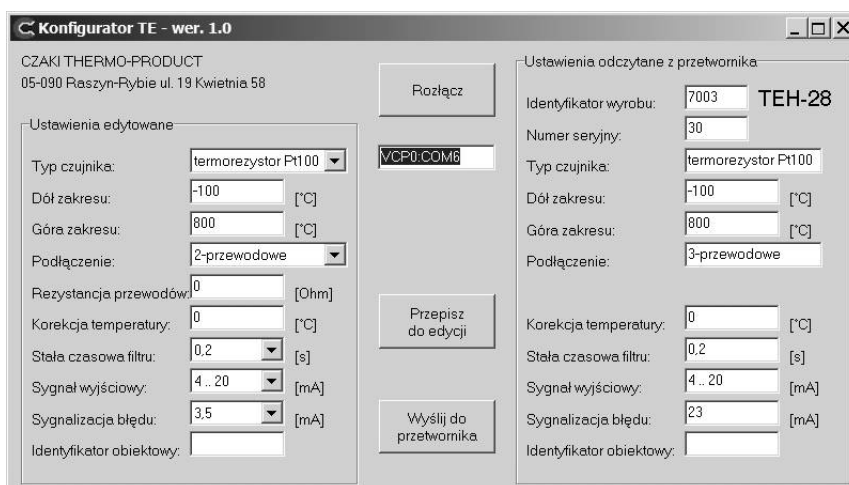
Konfigurator TE - wer. 1.0

CZAKI THERMO-PRODUCT
05-090 Raszyn-Rybie ul. 19 Kwietnia 58

Rozłącz

VCP0:COM6

Ustawienia edytowane

| | | |
|---|---|---|
| Typ czujnika: | termorezystor Pt100 | |
| Dół zakresu: | -100 | [°C] |
| Góra zakresu: | 800 | [°C] |
| Podłączenie: | 2-przewodowe | |
| Rezystancja przewodów: | 0 | [Ohm] |
| Korekcja temperatury: | 0 | [°C] |
| Stała czasowa filtru: | 0,2 | [s] |
| Sygnał wyjściowy: | 4 .. 20 | [mA] |
| Sygnalizacja błędu: | 3,5 | [mA] |
| Identyfikator obiektowy: | | |

Przepisz do edycji

Wyślij do przetwornika

Ustawienia odczytane z przetwornika

| | | |
|---|---|---|
| Identyfikator wyrobu: | 7003 | TEH-28 |
| Numer seryjny: | 30 | |
| Typ czujnika: | termorezystor Pt100 | |
| Dół zakresu: | -100 | [°C] |
| Góra zakresu: | 800 | [°C] |
| Podłączenie: | 3-przewodowe | |
| Korekcja temperatury: | 0 | [°C] |
| Stała czasowa filtru: | 0,2 | [s] |
| Sygnał wyjściowy: | 4 .. 20 | [mA] |
| Sygnalizacja błędu: | 23 | [mA] |
| Identyfikator obiektowy: | | |